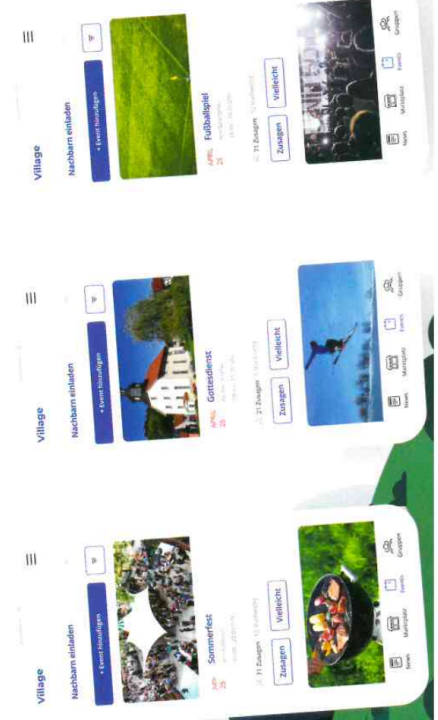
Village

Nachbarn einladen

+ Event hinzufügen

JUNI 25

Sommerfest

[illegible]

21 Zusagen 12 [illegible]

Zusagen

Vielleicht

News

Marktplatz

Events

Gruppen

Village

Nachbarn einladen

+ Event hinzufügen

APRIL 25

Gottesdienst

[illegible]

21 Zusagen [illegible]

Zusagen

Vielleicht

News

Marktplatz

Events

Gruppen

Village

Nachbarn einladen

+ Event hinzufügen

APRIL 25

Fußballspiel

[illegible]

21 Zusagen 12 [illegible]

Zusagen

Vielleicht

News

Marktplatz

Events

Gruppen